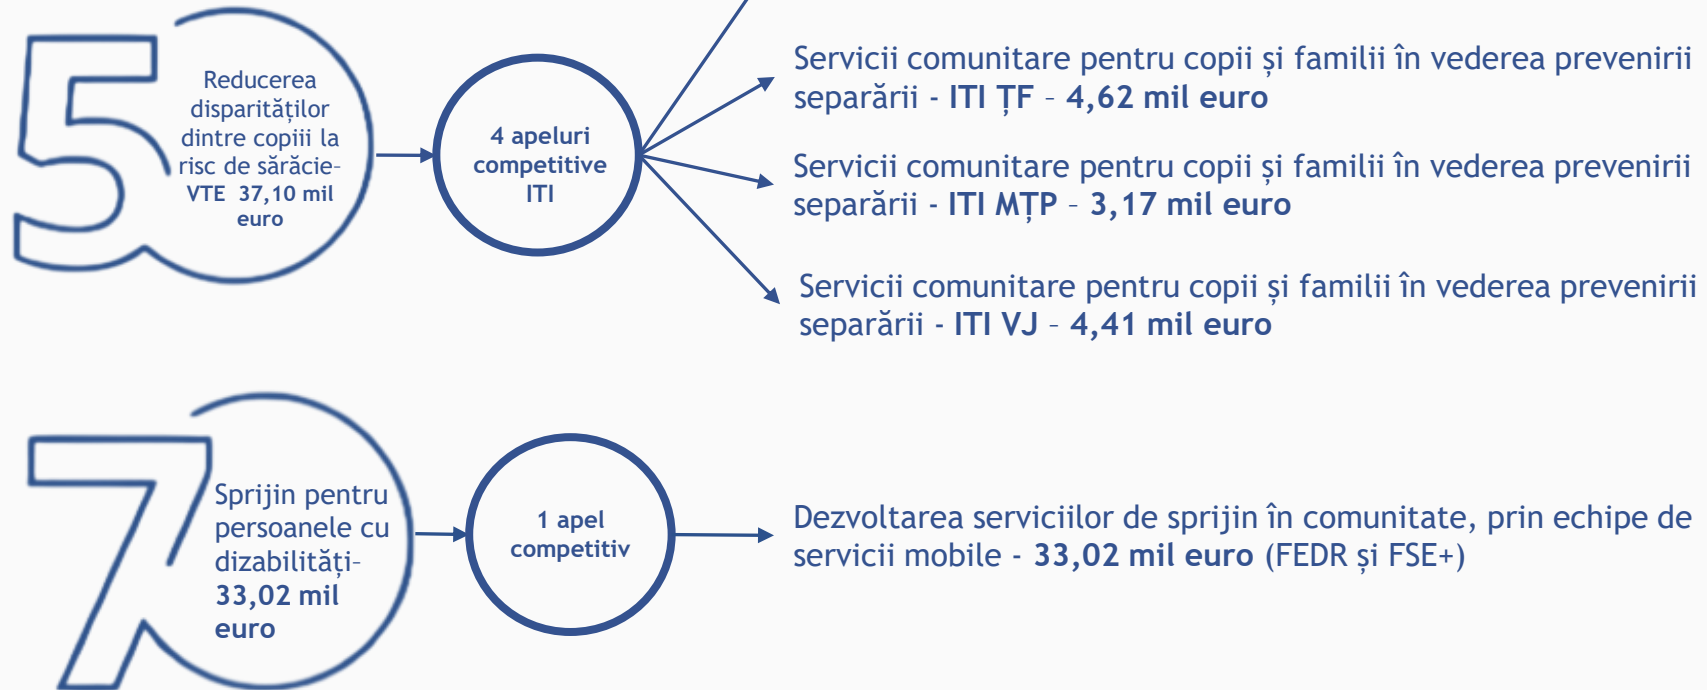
5

Reducerea disparităților dintre copiii la risc de sărăcie- VTE 37,10 mil euro

4 apeluri competitive ITI

Servicii comunitare pentru copii și familii în vederea prevenirii separării - ITI ȚF – 4,62 mil euro

Servicii comunitare pentru copii și familii în vederea prevenirii separării - ITI MȚP – 3,17 mil euro

Servicii comunitare pentru copii și familii în vederea prevenirii separării - ITI VJ – 4,41 mil euro

7

Sprijin pentru persoanele cu dizabilități- 33,02 mil euro

1 apel competitiv

Dezvoltarea serviciilor de sprijin în comunitate, prin echipe de servicii mobile - 33,02 mil euro (FEDR și FSE+)